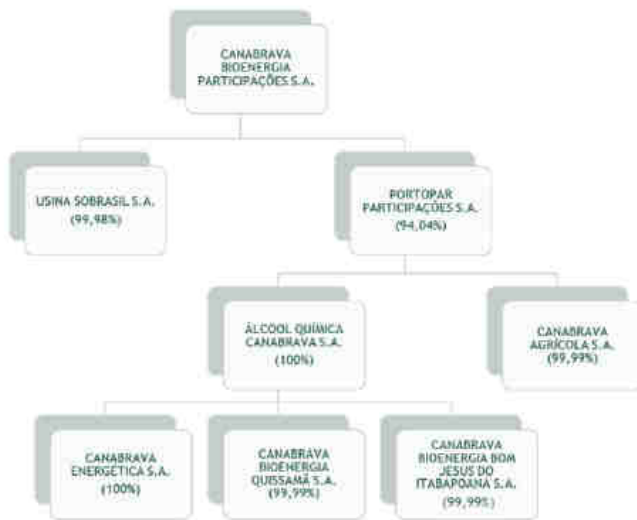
CANABRAVA BIOENERGIA PARTICIPAÇÕES S.A.

USINA SOBRASIL S.A. (99,98%)

PORTOPAR PARTICIPAÇÕES S.A. (94,04%)

ÁLCOOL QUÍMICA CANABRAVA S.A. (100%)

CANABRAVA AGRÍCOLA S.A. (99,99%)

CANABRAVA ENERGÉTICA S.A. (100%)

CANABRAVA BIOENERGIA QUISSAMÃ S.A. (99,99%)

CANABRAVA BIOENERGIA BOM JESUS DO ITABAPOANA S.A. (99,99%)